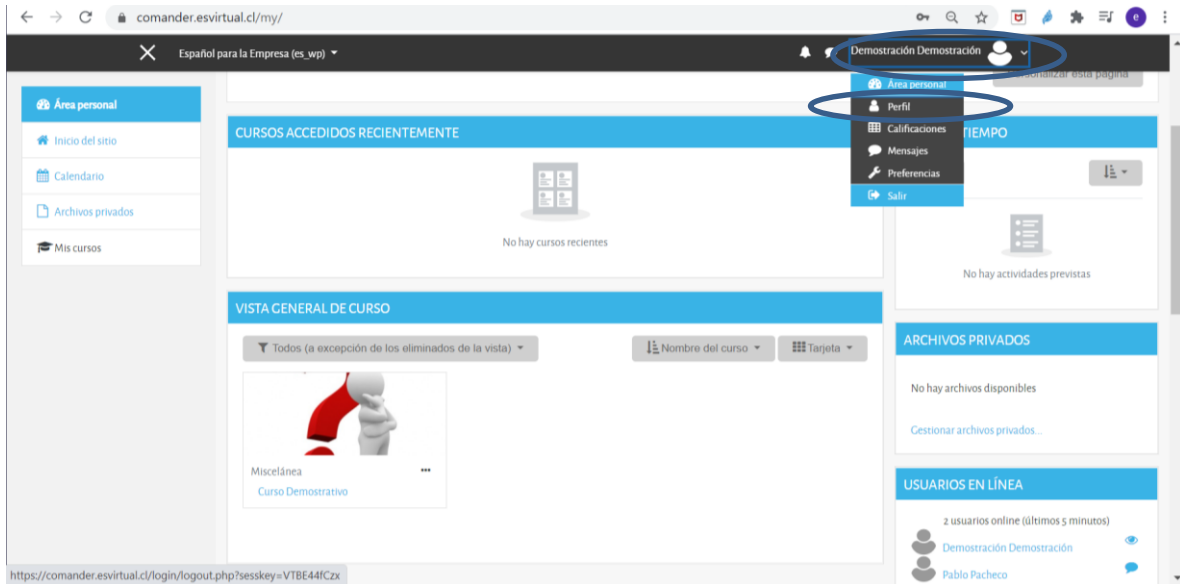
comander.esvirtual.cl/my/

Español para la Empresa (es_wp)

Demostración Demostración

Área personal
Perfil
Calificaciones
Mensajes
Preferencias
Salir

Personalizar esta página

Área personal
Inicio del sitio
Calendario
Archivos privados
Mis cursos

CURSOS ACCEDIDOS RECIENTEMENTE

No hay cursos recientes

TIEMPO

No hay actividades previstas

VISTA GENERAL DE CURSO

Todos (a excepción de los eliminados de la vista)

Nombre del curso

Tarjeta

Miscelánea
Curso Demostrativo

ARCHIVOS PRIVADOS

No hay archivos disponibles

Gestionar archivos privados...

USUARIOS EN LÍNEA

2 usuarios online (últimos 5 minutos)

Demostración Demostración

Pablo Pacheco

https://comander.esvirtual.cl/login/logout.php?sesskey=VTBE44fCzx